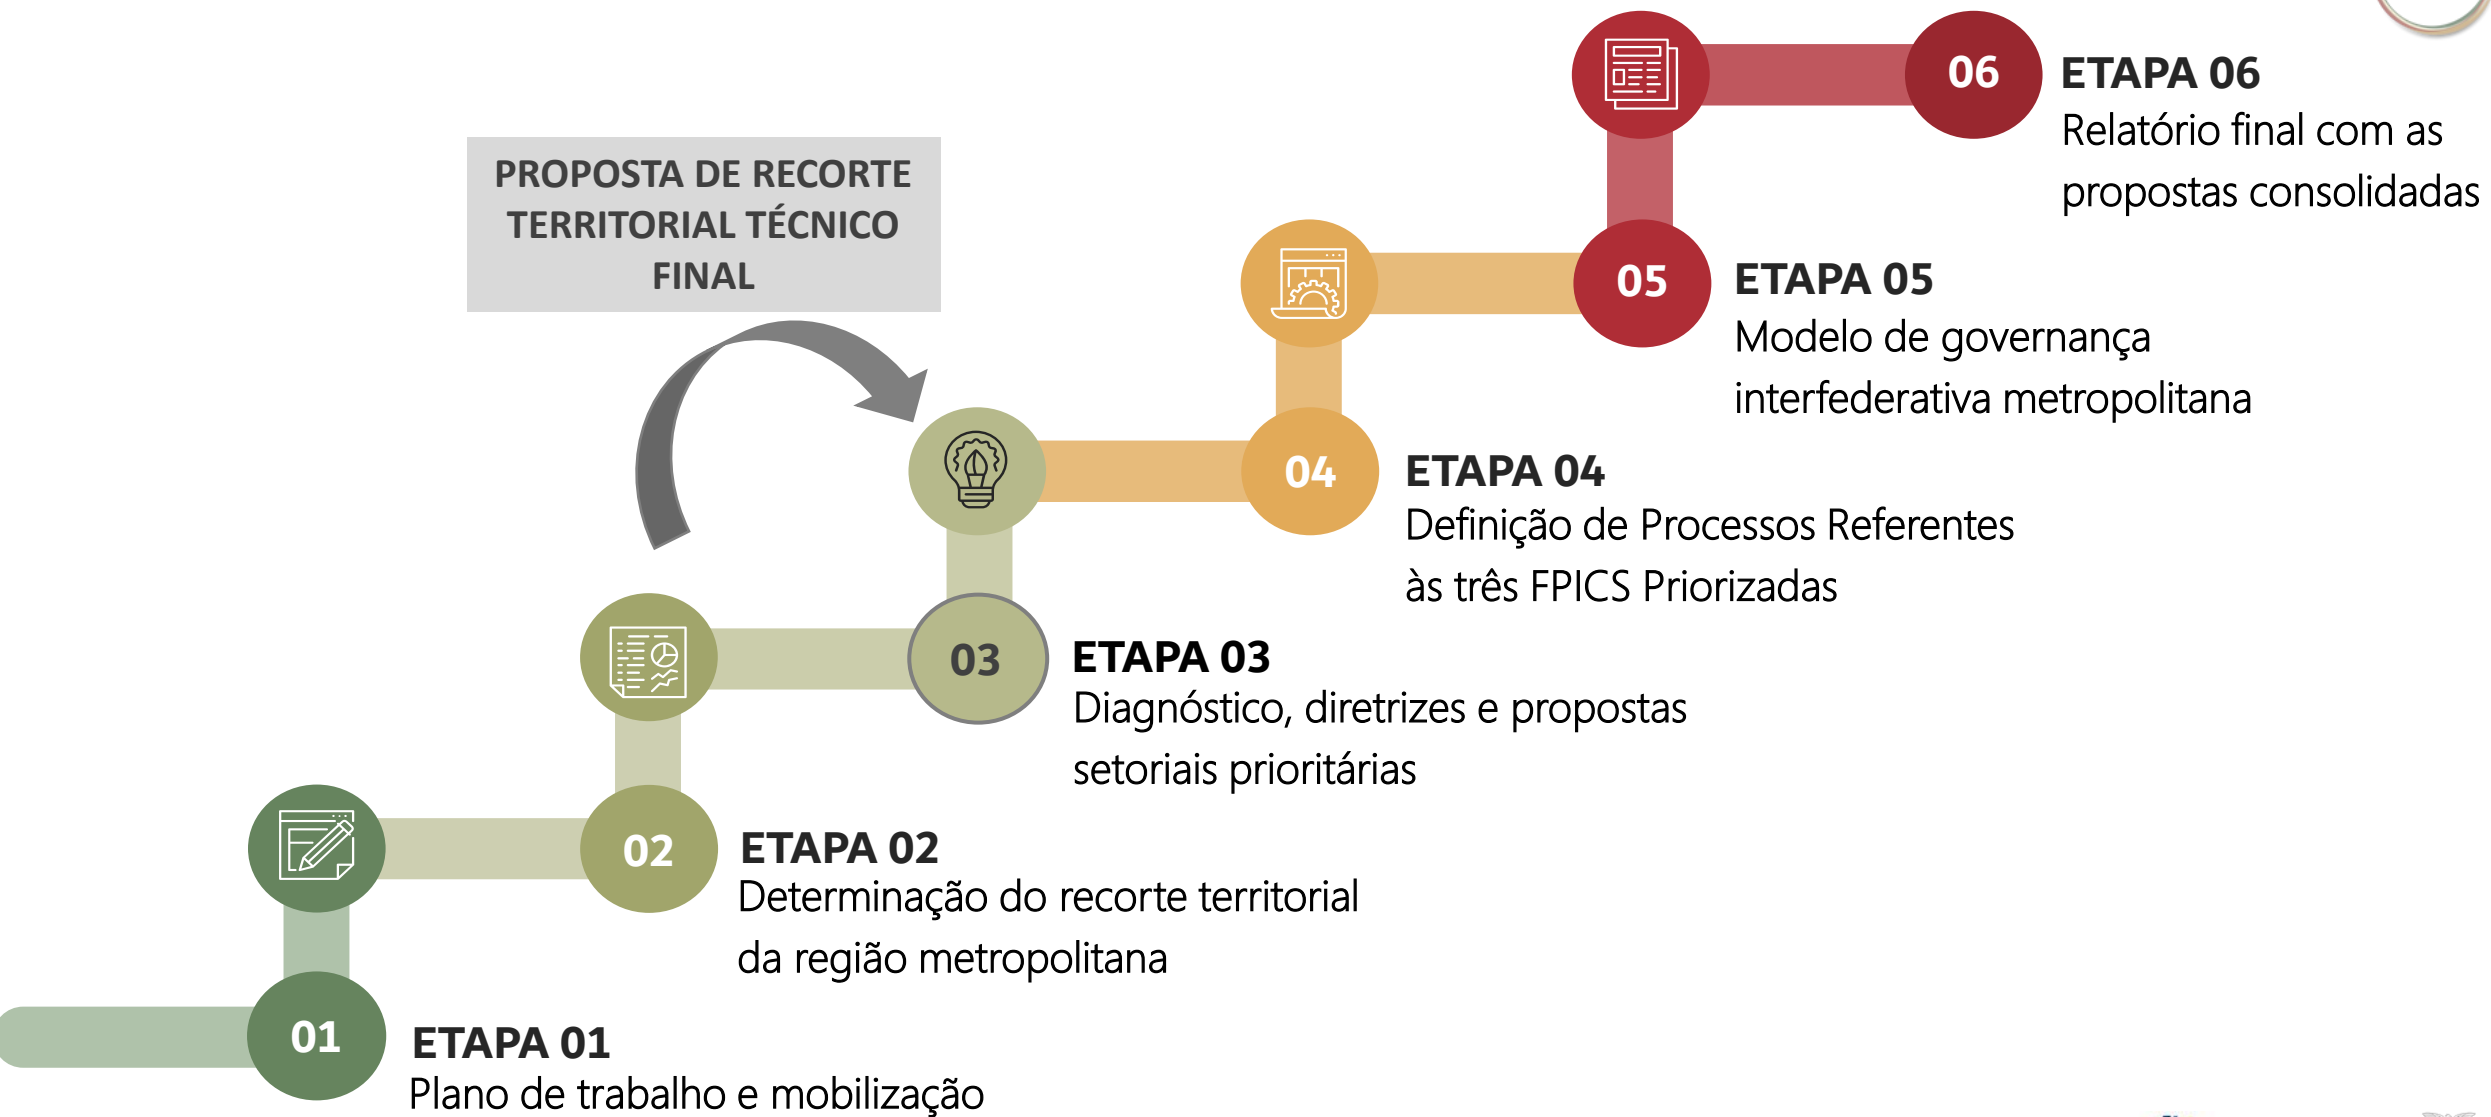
06
ETAPA 06
Relatório final com as propostas consolidadas

PROPOSTA DE RECORTE TERRITORIAL TÉCNICO FINAL

05
ETAPA 05
Modelo de governança interfederativa metropolitana

04
ETAPA 04
Definição de Processos Referentes às três FPICS Priorizadas

03
ETAPA 03
Diagnóstico, diretrizes e propostas setoriais prioritárias

02
ETAPA 02
Determinação do recorte territorial da região metropolitana

01
ETAPA 01
Plano de trabalho e mobilização